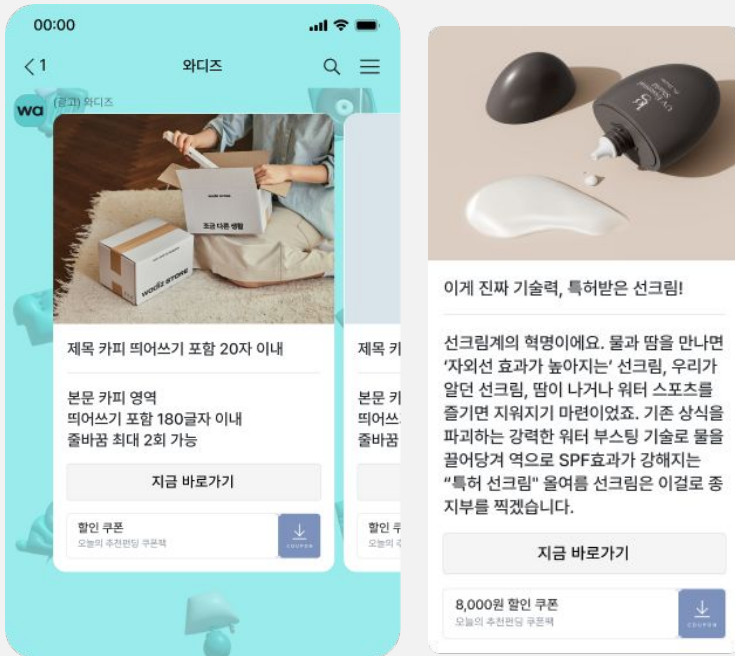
00:00

<1

와디즈

wa (광고) 와디즈

wadiz STORE

조금 다른 생활

제목 카피 띄어쓰기 포함 20자 이내

본문 카피 영역
띄어쓰기 포함 180글자 이내
줄바꿈 최대 2회 가능

지금 바로가기

할인 쿠폰
오늘의 추천펀딩 쿠폰팩

COUPON

제목 카

본문 카
띄어쓰
줄바꿈

할인 쿠
오늘의 추

이게 진짜 기술력, 특허받은 선크림!

선크림계의 혁명이에요. 물과 땀을 만나면 '자외선 효과가 높아지는' 선크림, 우리가 알던 선크림, 땀이 나거나 워터 스포츠를 즐기면 지워지기 마련이었죠. 기존 상식을 파괴하는 강력한 워터 부스팅 기술로 물을 끌어당겨 역으로 SPF효과가 강해지는 "특허 선크림" 올여름 선크림은 이걸로 종지부를 찍겠습니다.

지금 바로가기

8,000원 할인 쿠폰
오늘의 추천펀딩 쿠폰팩

COUPON